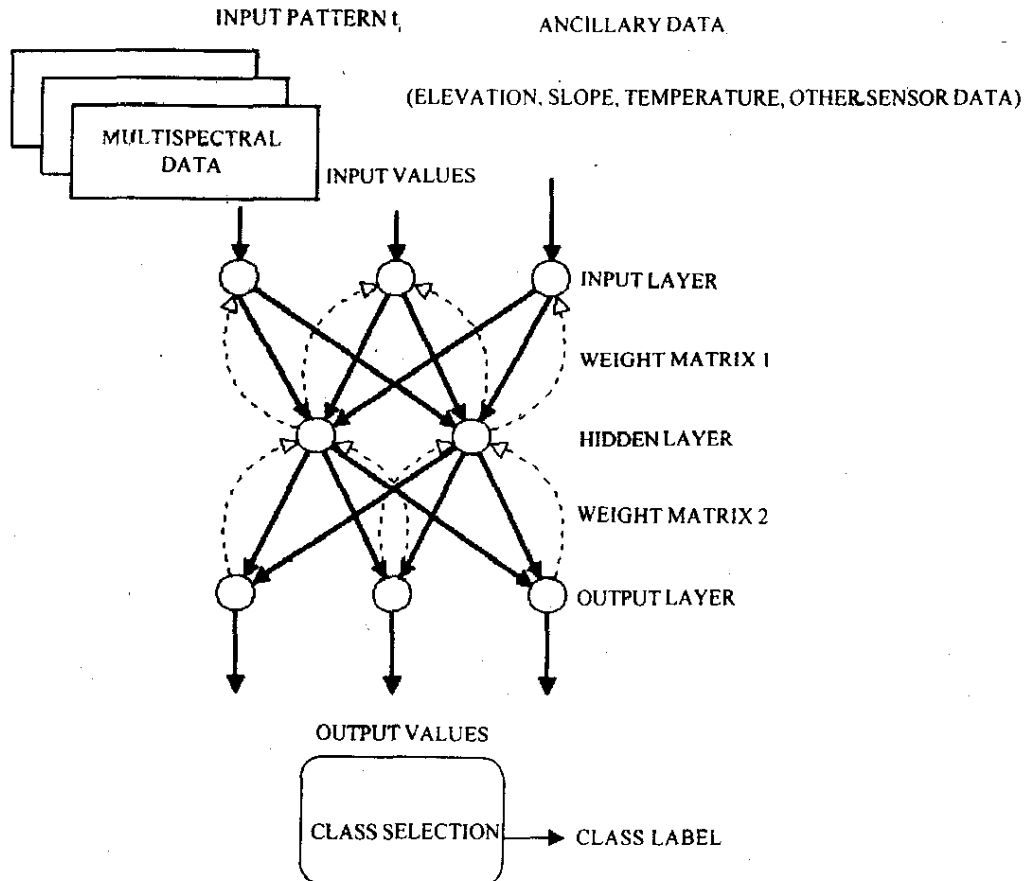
INPUT PATTERN $t_i$

ANCILLARY DATA

(ELEVATION, SLOPE, TEMPERATURE, OTHER SENSOR DATA)

MULTISPECTRAL DATA

INPUT VALUES

INPUT LAYER

WEIGHT MATRIX 1

HIDDEN LAYER

WEIGHT MATRIX 2

OUTPUT LAYER

OUTPUT VALUES

CLASS SELECTION

CLASS LABEL